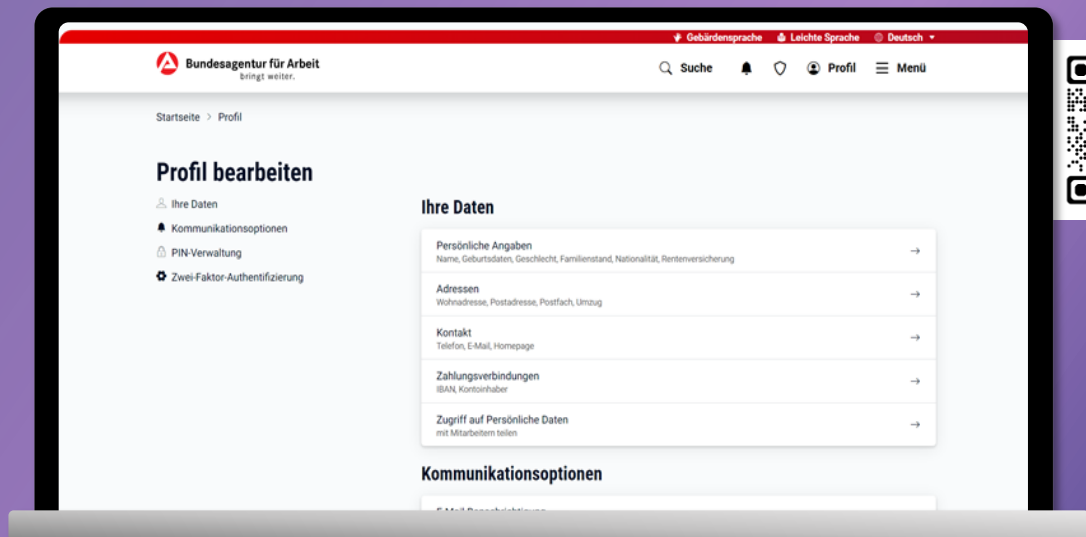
Gebärdensprache Leichte Sprache Deutsch

Bundesagentur für Arbeit
bringt weiter.

Suche Profil Menü

Startseite > Profil

Profil bearbeiten

Ihre Daten
Kommunikationsoptionen
PIN-Verwaltung
Zwei-Faktor-Authentifizierung

Ihre Daten

Persönliche Angaben
Name, Geburtsdaten, Geschlecht, Familienstand, Nationalität, Rentenversicherung

Adressen
Wohnadresse, Postadresse, Postfach, Umzug

Kontakt
Telefon, E-Mail, Homepage

Zahlungsverbindungen
IBAN, Kontoinhaber

Zugriff auf Persönliche Daten
mit Mitarbeitern teilen

Kommunikationsoptionen

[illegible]